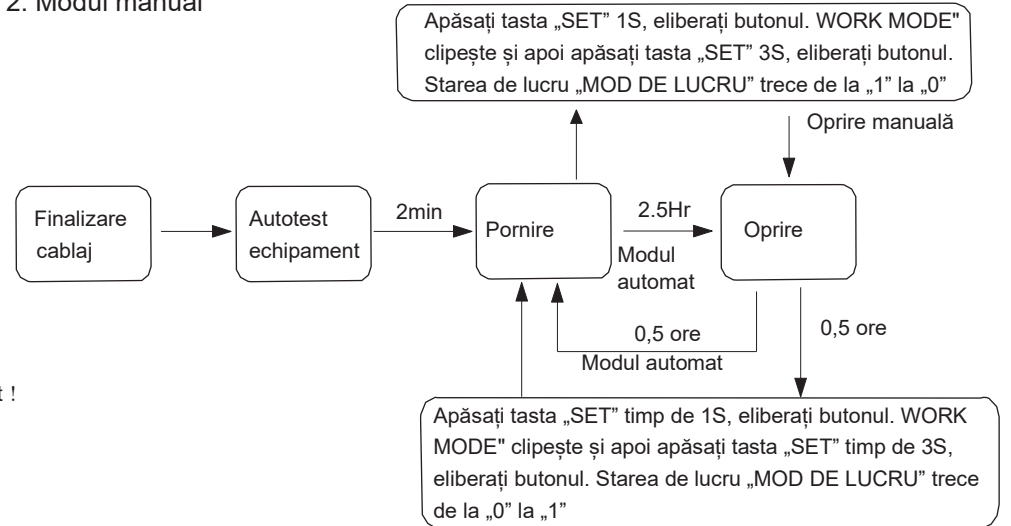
2. Modul manual

Apăsați tasta „SET" 1S, eliberați butonul. WORK MODE" clipește și apoi apăsați tasta „SET" 3S, eliberați butonul. Starea de lucru „MOD DE LUCRU" trece de la „1" la „0"

Oprire manuală

Finalizare cablaj

Autotest echipament

2min

Pornire

2.5Hr

Modul automat

Oprire

0,5 ore

Modul automat

0,5 ore

t !

Apăsați tasta „SET" timp de 1S, eliberați butonul. WORK MODE" clipește și apoi apăsați tasta „SET" timp de 3S, eliberați butonul. Starea de lucru „MOD DE LUCRU" trece de la „0" la „1"